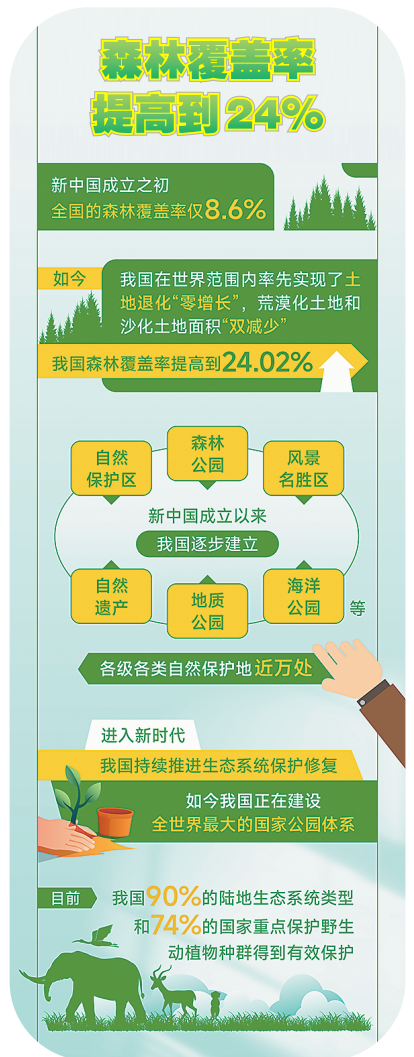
森林覆盖率
提高到24%

新中国成立之初
全国的森林覆盖率仅8.6%

如今

我国在世界范围内率先实现了土地退化"零增长"，荒漠化土地和沙化土地面积"双减少"

我国森林覆盖率提高到24.02%

自然保护区

森林公园

风景名胜区

新中国成立以来

我国逐步建立

自然遗产

地质公园

海洋公园

等

各级各类自然保护地近万处

进入新时代

我国持续推进生态系统保护修复

如今我国正在建设
全世界最大的国家公园体系

目前

我国90%的陆地生态系统类型和74%的国家重点保护野生动植物种群得到有效保护